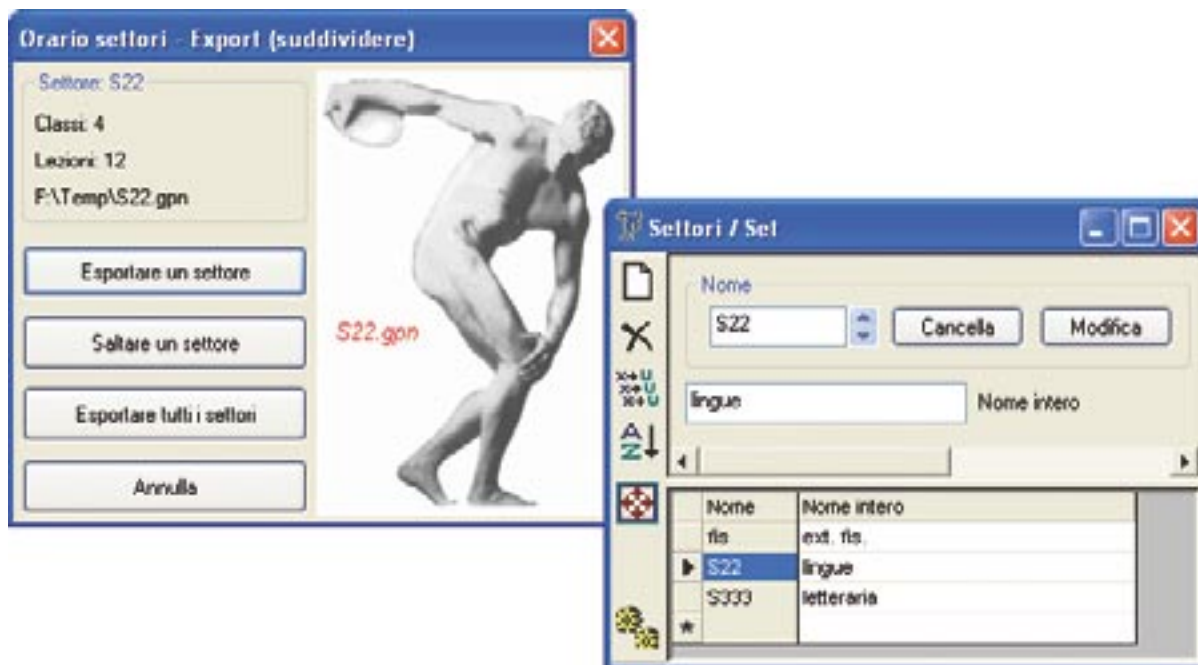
Orario settori - Export (suddividere)

Settore: S22
Classi: 4
Lezioni: 12
F:\Temp\S22.gpn

Esportare un settore

Saltare un settore

Esportare tutti i settori

Annulla

S22.gpn

Settori / Set

Nome
S22
Cancella
Modifica

lingue
Nome intero

| | Nome | Nome intero |
|---|---|---|
| | fis | ext. fis. |
| ▶ | S22 | lingue |
| | S333 | letteraria |
| * | | |